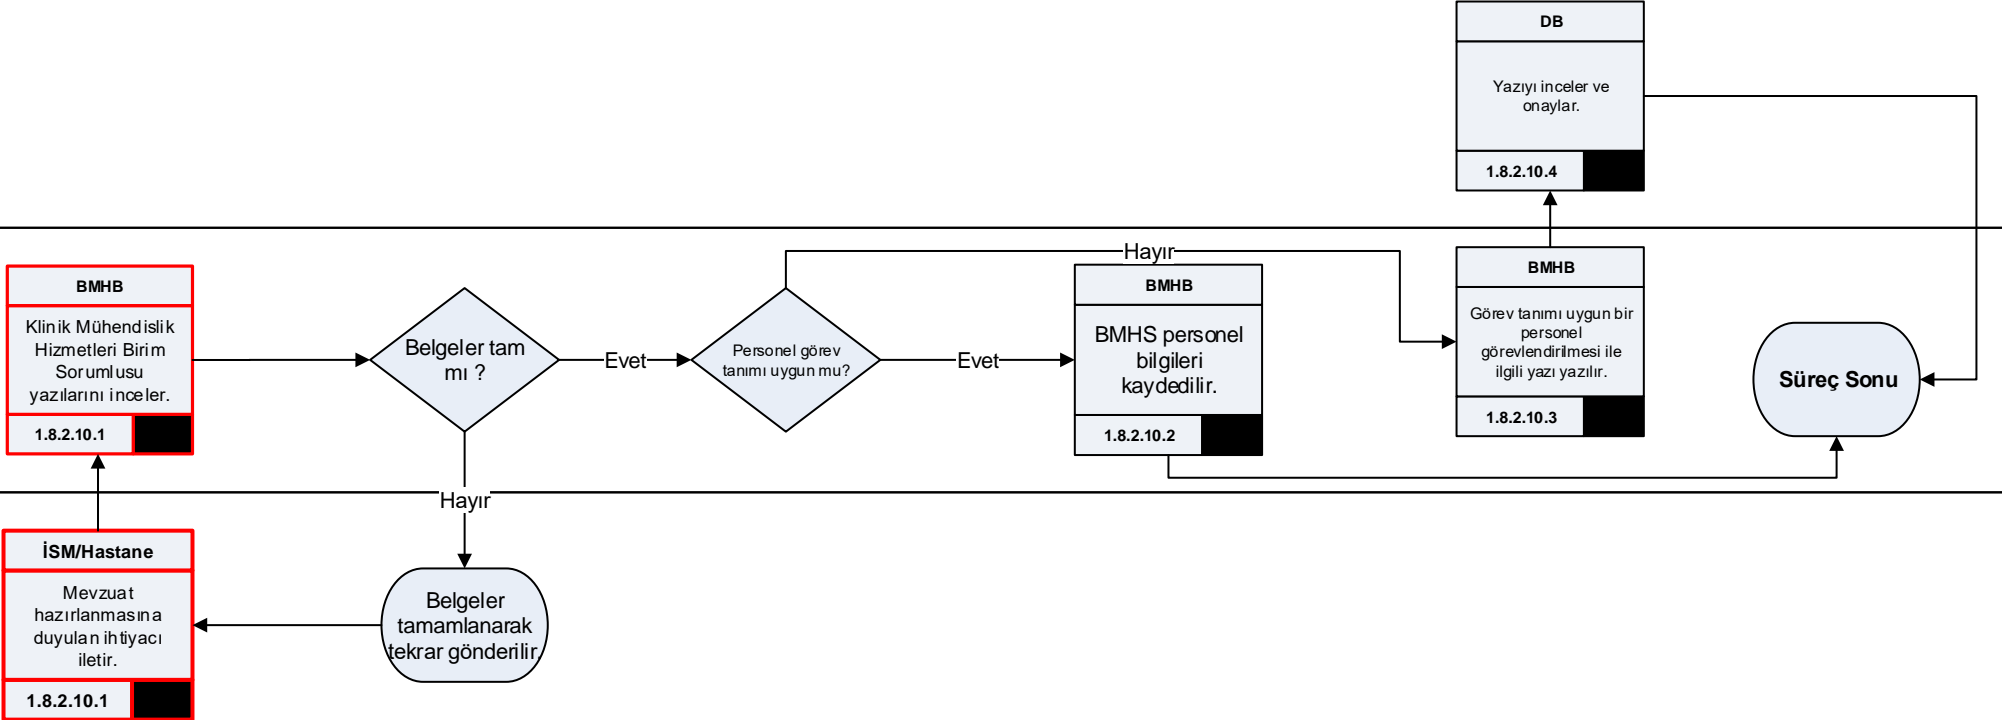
DB

Yazıyı inceler ve onaylar.

1.8.2.10.4

Hayır

BMHB

Klinik Mühendislik Hizmetleri Birim Sorumlusu yazılarını inceler.

1.8.2.10.1

Belgeler tam mı ?

Evet

Personel görev tanımı uygun mu?

Evet

BMHB

BMHS personel bilgileri kaydedilir.

1.8.2.10.2

BMHB

Görev tanımı uygun bir personel görevlendirilmesi ile ilgili yazı yazılır.

1.8.2.10.3

Süreç Sonu

Hayır

İSM/Hastane

Mevzuat hazırlanmasına duyulan ihtiyacı iletir.

1.8.2.10.1

Belgeler tamamlanarak tekrar gönderilir.